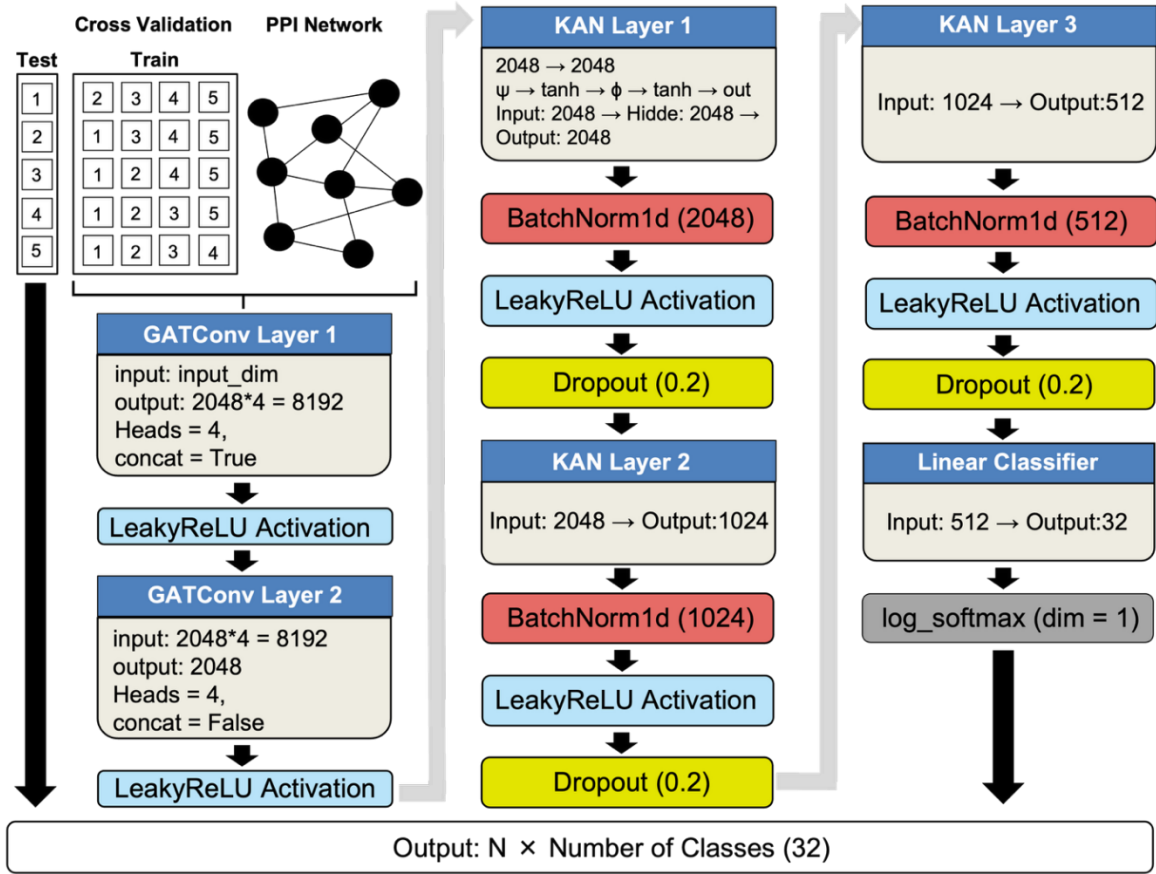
Cross Validation

PPI Network

Test

Train

| 1 |
|---|
| 2 |
| 3 |
| 4 |
| 5 |

| 2 | 3 | 4 | 5 |
|---|---|---|---|
| 1 | 3 | 4 | 5 |
| 1 | 2 | 4 | 5 |
| 1 | 2 | 3 | 5 |
| 1 | 2 | 3 | 4 |

GATConv Layer 1

input: input_dim
output: 2048*4 = 8192
Heads = 4,
concat = True

LeakyReLU Activation

GATConv Layer 2

input: 2048*4 = 8192
output: 2048
Heads = 4,
concat = False

LeakyReLU Activation

KAN Layer 1

2048 → 2048
ψ → tanh → ϕ → tanh → out
Input: 2048 → Hidde: 2048 → Output: 2048

BatchNorm1d (2048)

LeakyReLU Activation

Dropout (0.2)

KAN Layer 2

Input: 2048 → Output:1024

BatchNorm1d (1024)

LeakyReLU Activation

Dropout (0.2)

KAN Layer 3

Input: 1024 → Output:512

BatchNorm1d (512)

LeakyReLU Activation

Dropout (0.2)

Linear Classifier

Input: 512 → Output:32

log_softmax (dim = 1)

Output: N × Number of Classes (32)